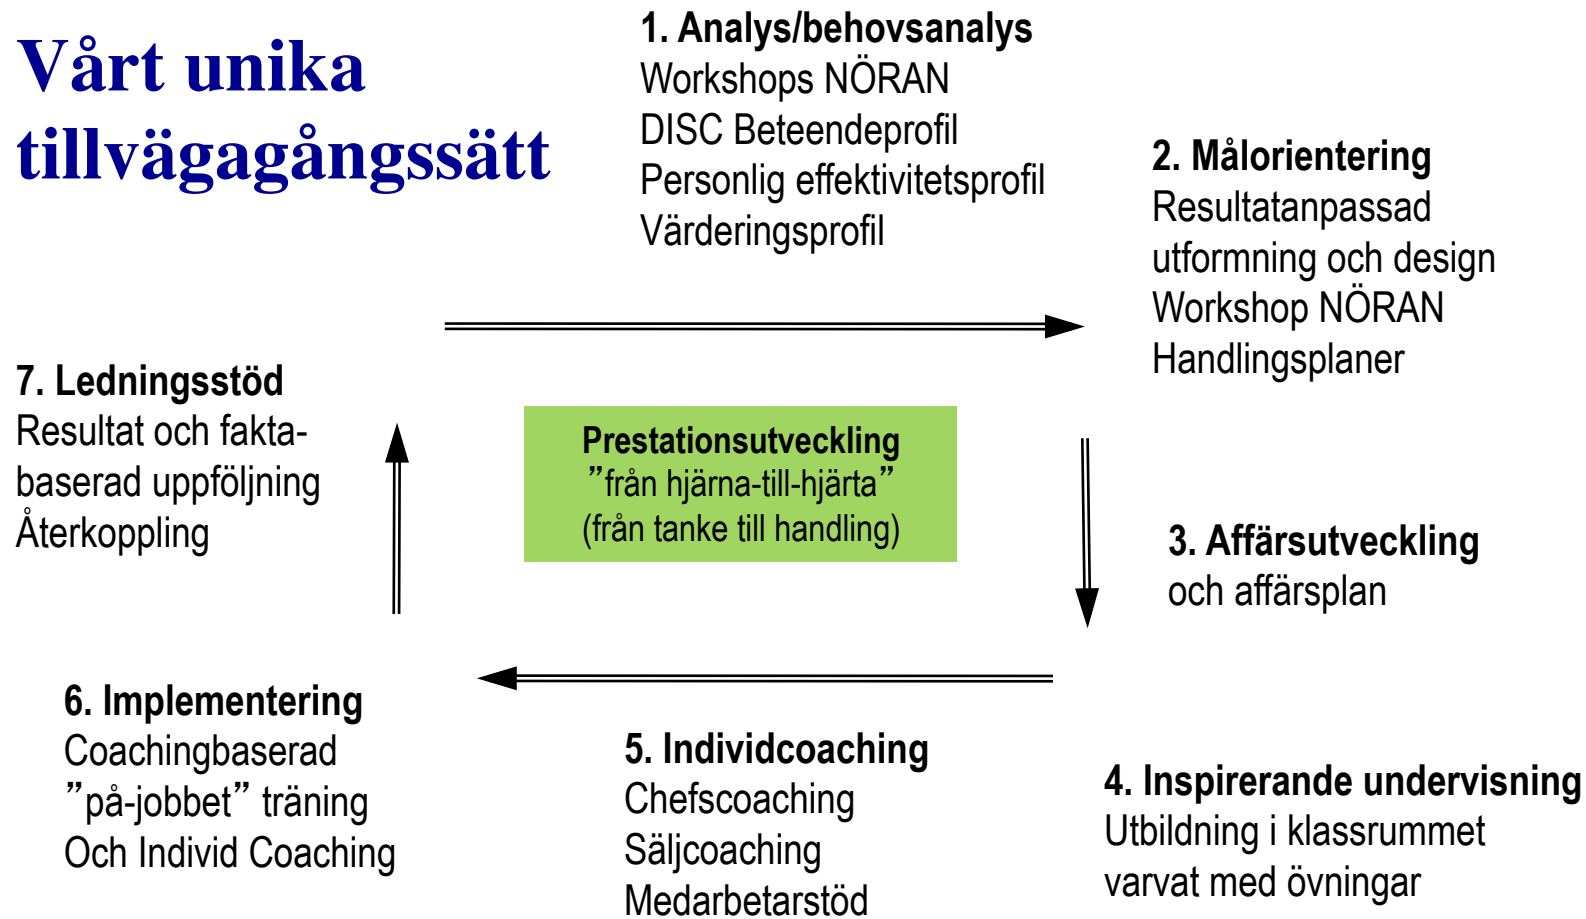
Vårt unika tillvägagångssätt

1. Analys/behovsanalys
Workshops NÖRAN
DISC Beteendeprofil
Personlig effektivitetsprofil
Värderingsprofil

2. Målorientering
Resultatanpassad utformning och design
Workshop NÖRAN
Handlingsplaner

7. Ledningsstöd
Resultat och faktabaserad uppföljning
Återkoppling

Prestationsutveckling
”från hjärna-till-hjärta”
(från tanke till handling)

3. Affärsutveckling
och affärsplan

6. Implementering
Coachingbaserad
”på-jobbet” träning
Och Individ Coaching

5. Individcoaching
Chefscoaching
Säljcoaching
Medarbetarstöd

4. Inspirerande undervisning
Utbildning i klassrummet
varvat med övningar